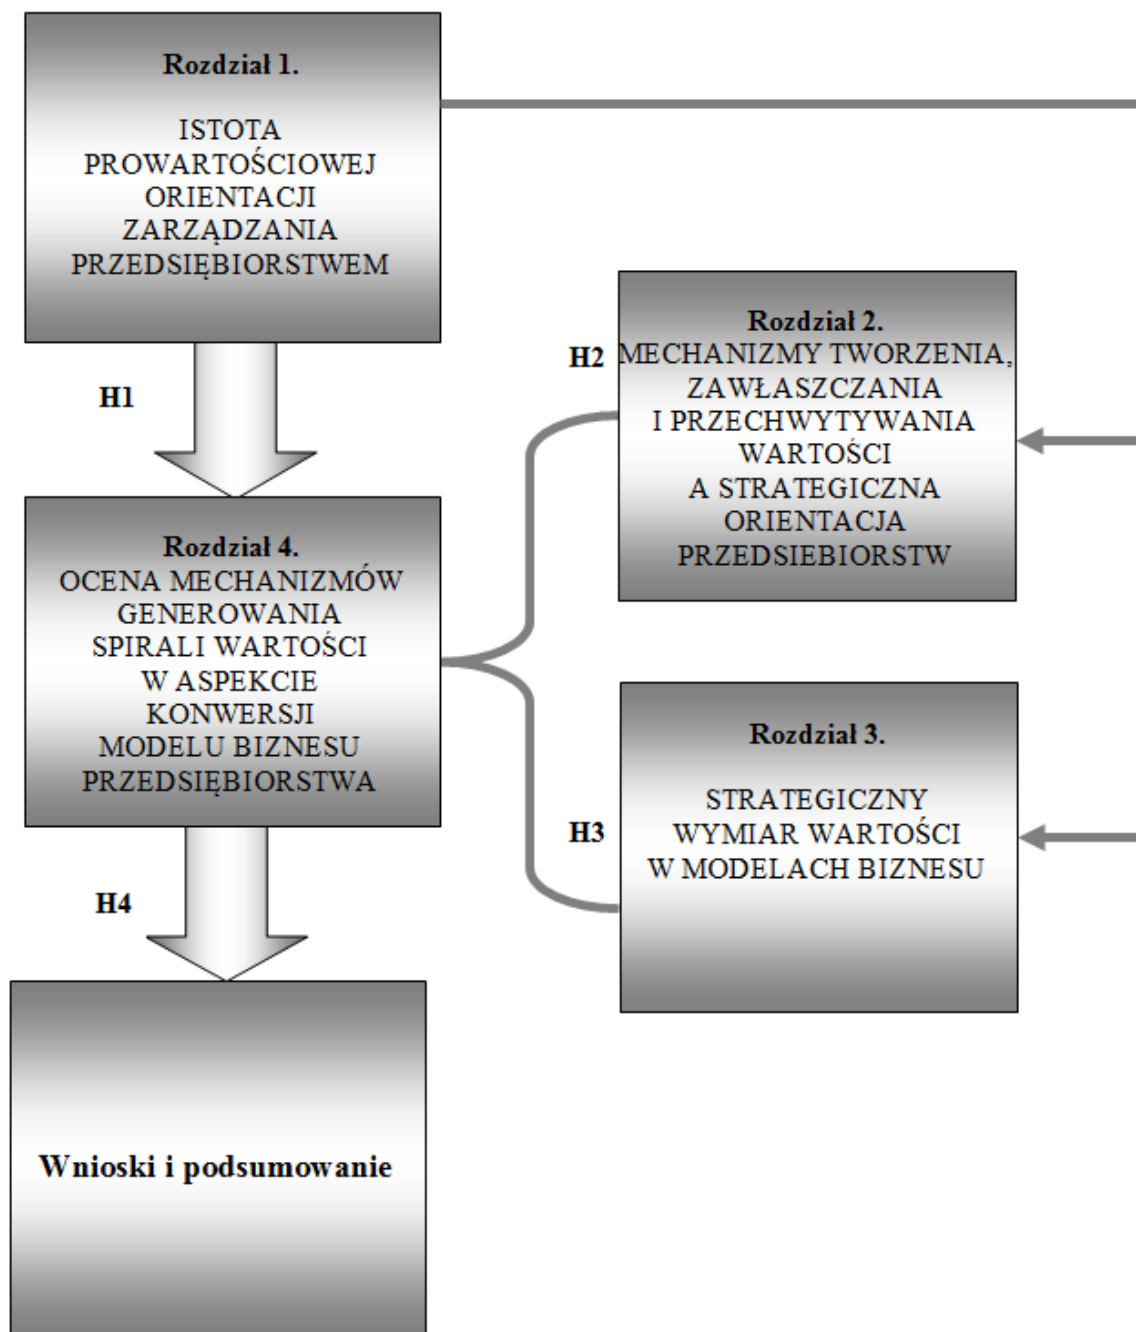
Rozdział 1.

ISTOTA PROWARTOŚCIOWEJ ORIENTACJI ZARZĄDZANIA PRZEDSIĘBIORSTWEM

H1

Rozdział 4.
OCENA MECHANIZMÓW GENEROWANIA SPIRALI WARTOŚCI W ASPEKCIE KONWERSJI MODELU BIZNESU PRZEDSIĘBIORSTWA

H4

Wnioski i podsumowanie

H2

Rozdział 2.
MECHANIZMY TWORZENIA, ZAWŁASZCZANIA I PRZECHWYTYWANIA WARTOŚCI A STRATEGICZNA ORIENTACJA PRZEDSIEBIORSTW

H3

Rozdział 3.

STRATEGICZNY WYMIAR WARTOŚCI W MODELACH BIZNESU